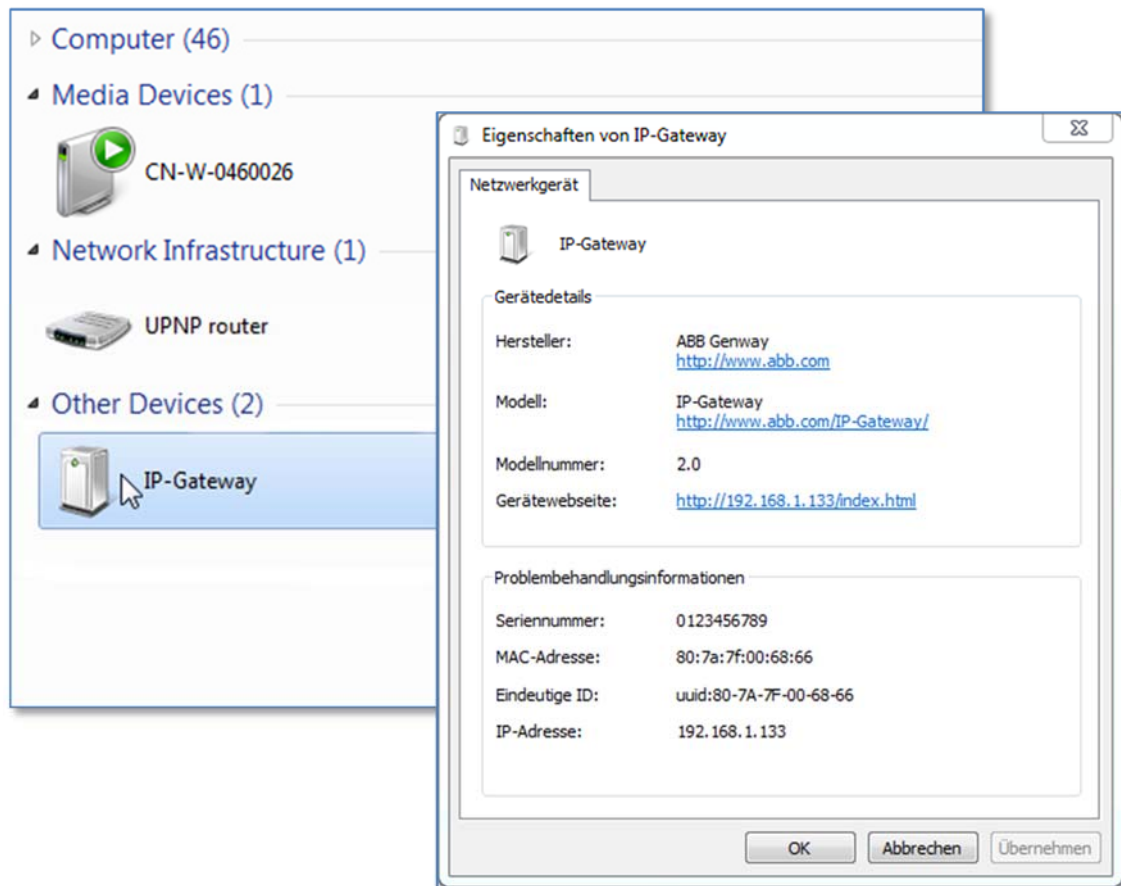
Computer (46)

Media Devices (1)

CN-W-0460026

Network Infrastructure (1)

UPNP router

Other Devices (2)

IP-Gateway

Eigenschaften von IP-Gateway

Netzwerkgerät

IP-Gateway

Gerätedetails

| | |
|---|---|
| Hersteller: | ABB Genway http://www.abb.com |
| Modell: | IP-Gateway http://www.abb.com/IP-Gateway/ |
| Modellnummer: | 2.0 |
| Gerätewebseite: | http://192.168.1.133/index.html |

Problembehandlungsinformationen

| | |
|---|---|
| Seriennummer: | 0123456789 |
| MAC-Adresse: | 80:7a:7f:00:68:66 |
| Eindeutige ID: | uuid:80-7A-7F-00-68-66 |
| IP-Adresse: | 192.168.1.133 |

OK Abbrechen Übernehmen